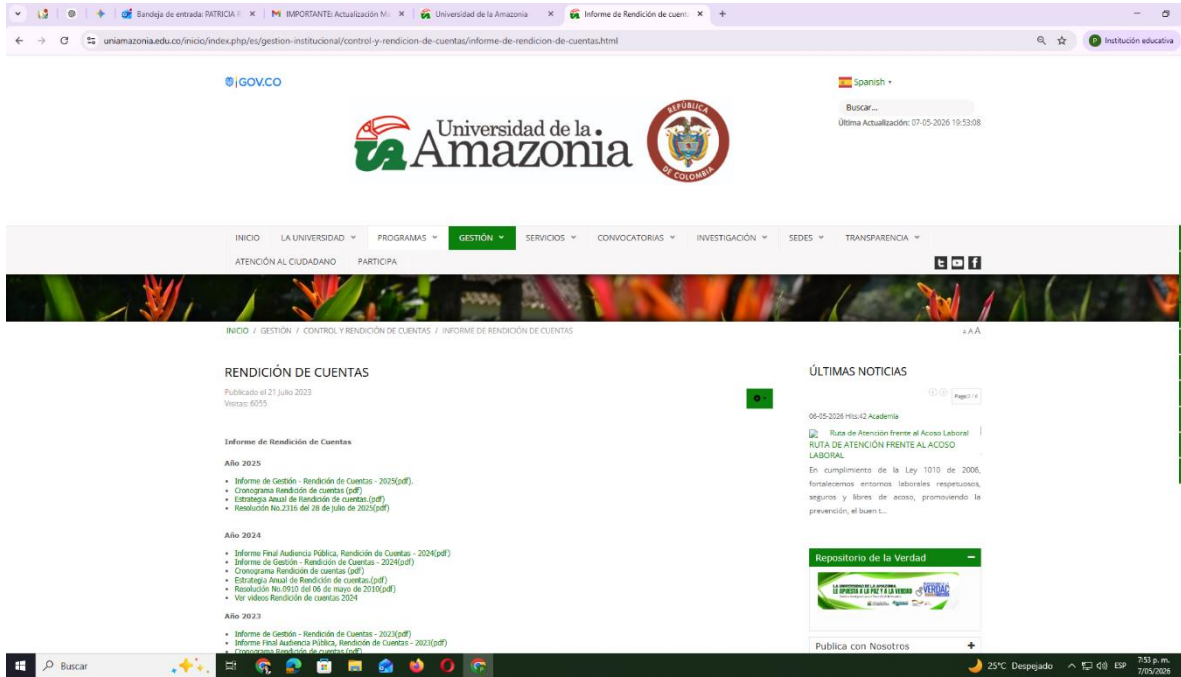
Bandeja de entrada: PATRICIA | M IMPORTANTE: Actualización | Universidad de la Amazonia | Informe de Rendición de cuen

uniamazonia.edu.co/inicio/index.php/es/gestion-institucional/control-y-rendicion-de-cuentas/informe-de-rendicion-de-cuentas.html

Institución educativa

GOV.CO

Spanish

Buscar...

Última Actualización: 07-05-2026 19:53:08

Universidad de la Amazonia

REPÚBLICA DE COLOMBIA

INICIO LA UNIVERSIDAD PROGRAMAS GESTIÓN SERVICIOS CONVOCATORIAS INVESTIGACIÓN SEDES TRANSPARENCIA

ATENCIÓN AL CIUDADANO PARTICIPA

INICIO / GESTIÓN / CONTROL Y RENDICIÓN DE CUENTAS / INFORME DE RENDICIÓN DE CUENTAS

A A A

RENDICIÓN DE CUENTAS

Publicado el 21 Julio 2023
Visitas: 6055

Informe de Rendición de Cuentas

Año 2025

- Informe de Gestión - Rendición de Cuentas - 2025(pdf).
- Cronograma Rendición de cuentas (pdf)
- Estrategia Anual de Rendición de cuentas.(pdf)
- Resolución No.2316 del 28 de julio de 2025(pdf)

Año 2024

- Informe Final Audiencia Pública, Rendición de Cuentas - 2024(pdf)
- Informe de Gestión - Rendición de Cuentas - 2024(pdf)
- Cronograma Rendición de cuentas (pdf)
- Estrategia Anual de Rendición de cuentas.(pdf)
- Resolución No.0910 del 06 de mayo de 2010(pdf)
- Ver videos Rendición de cuentas 2024

Año 2023

- Informe de Gestión - Rendición de Cuentas - 2023(pdf)
- Informe Final Audiencia Pública, Rendición de Cuentas - 2023(pdf)
- Cronograma Rendición de cuentas (pdf)

ÚLTIMAS NOTICIAS

Page 1 / 4

06-05-2026 Hits:42 Academia

Ruta de Atención frente al Acoso Laboral

RUTA DE ATENCIÓN FRENTE AL ACOSO LABORAL

En cumplimiento de la Ley 1010 de 2006, fortalecemos entornos laborales respetuosos, seguros y libres de acoso, promoviendo la prevención, el buen t...

Repositorio de la Verdad

LA UNIVERSIDAD DE LA AMAZONIA LE APUESTA A LA PAZ Y A LA VERDAD

VERDAD

Publica con Nosotros

Buscar

25°C Despejado ESP 7:53 p. m. 7/05/2026